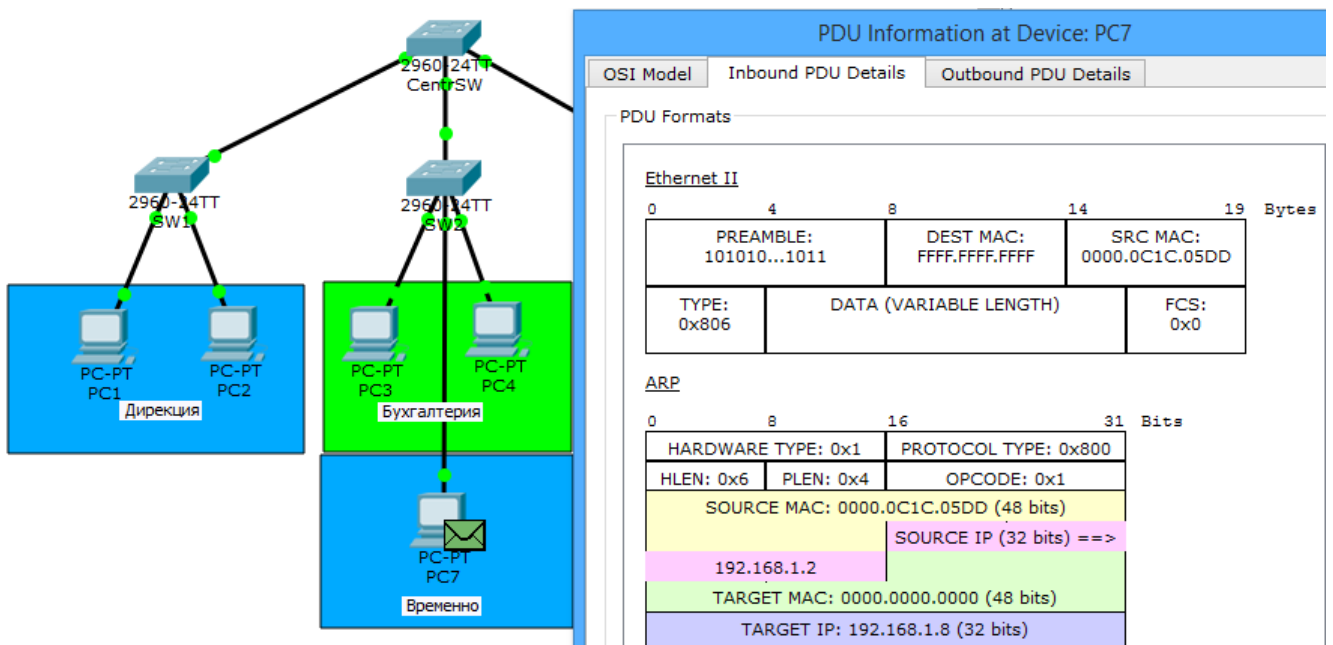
2960-24TT
CentrSW

2960-24TT
SW1

2960-24TT
SW2

PC-PT
PC1

PC-PT
PC2

Дирекция

PC-PT
PC3

PC-PT
PC4

Бухгалтерия

PC-PT
PC7

Временно

PDU Information at Device: PC7

OSI Model | Inbound PDU Details | Outbound PDU Details

PDU Formats

Ethernet II

0 4 8 14 19 Bytes

| PREAMBLE: 101010...1011 | DEST MAC: FFFF.FFFF.FFFF | SRC MAC: 0000.0C1C.05DD |
|---|---|---|

| TYPE: 0x806 | DATA (VARIABLE LENGTH) | FCS: 0x0 |
|---|---|---|

ARP

0 8 16 31 Bits

| HARDWARE TYPE: 0x1 | | PROTOCOL TYPE: 0x800 |
|---|---|---|
| HLEN: 0x6 | PLEN: 0x4 | OPCODE: 0x1 |

SOURCE MAC: 0000.0C1C.05DD (48 bits)
SOURCE IP (32 bits) ==>
192.168.1.2
TARGET MAC: 0000.0000.0000 (48 bits)
TARGET IP: 192.168.1.8 (32 bits)